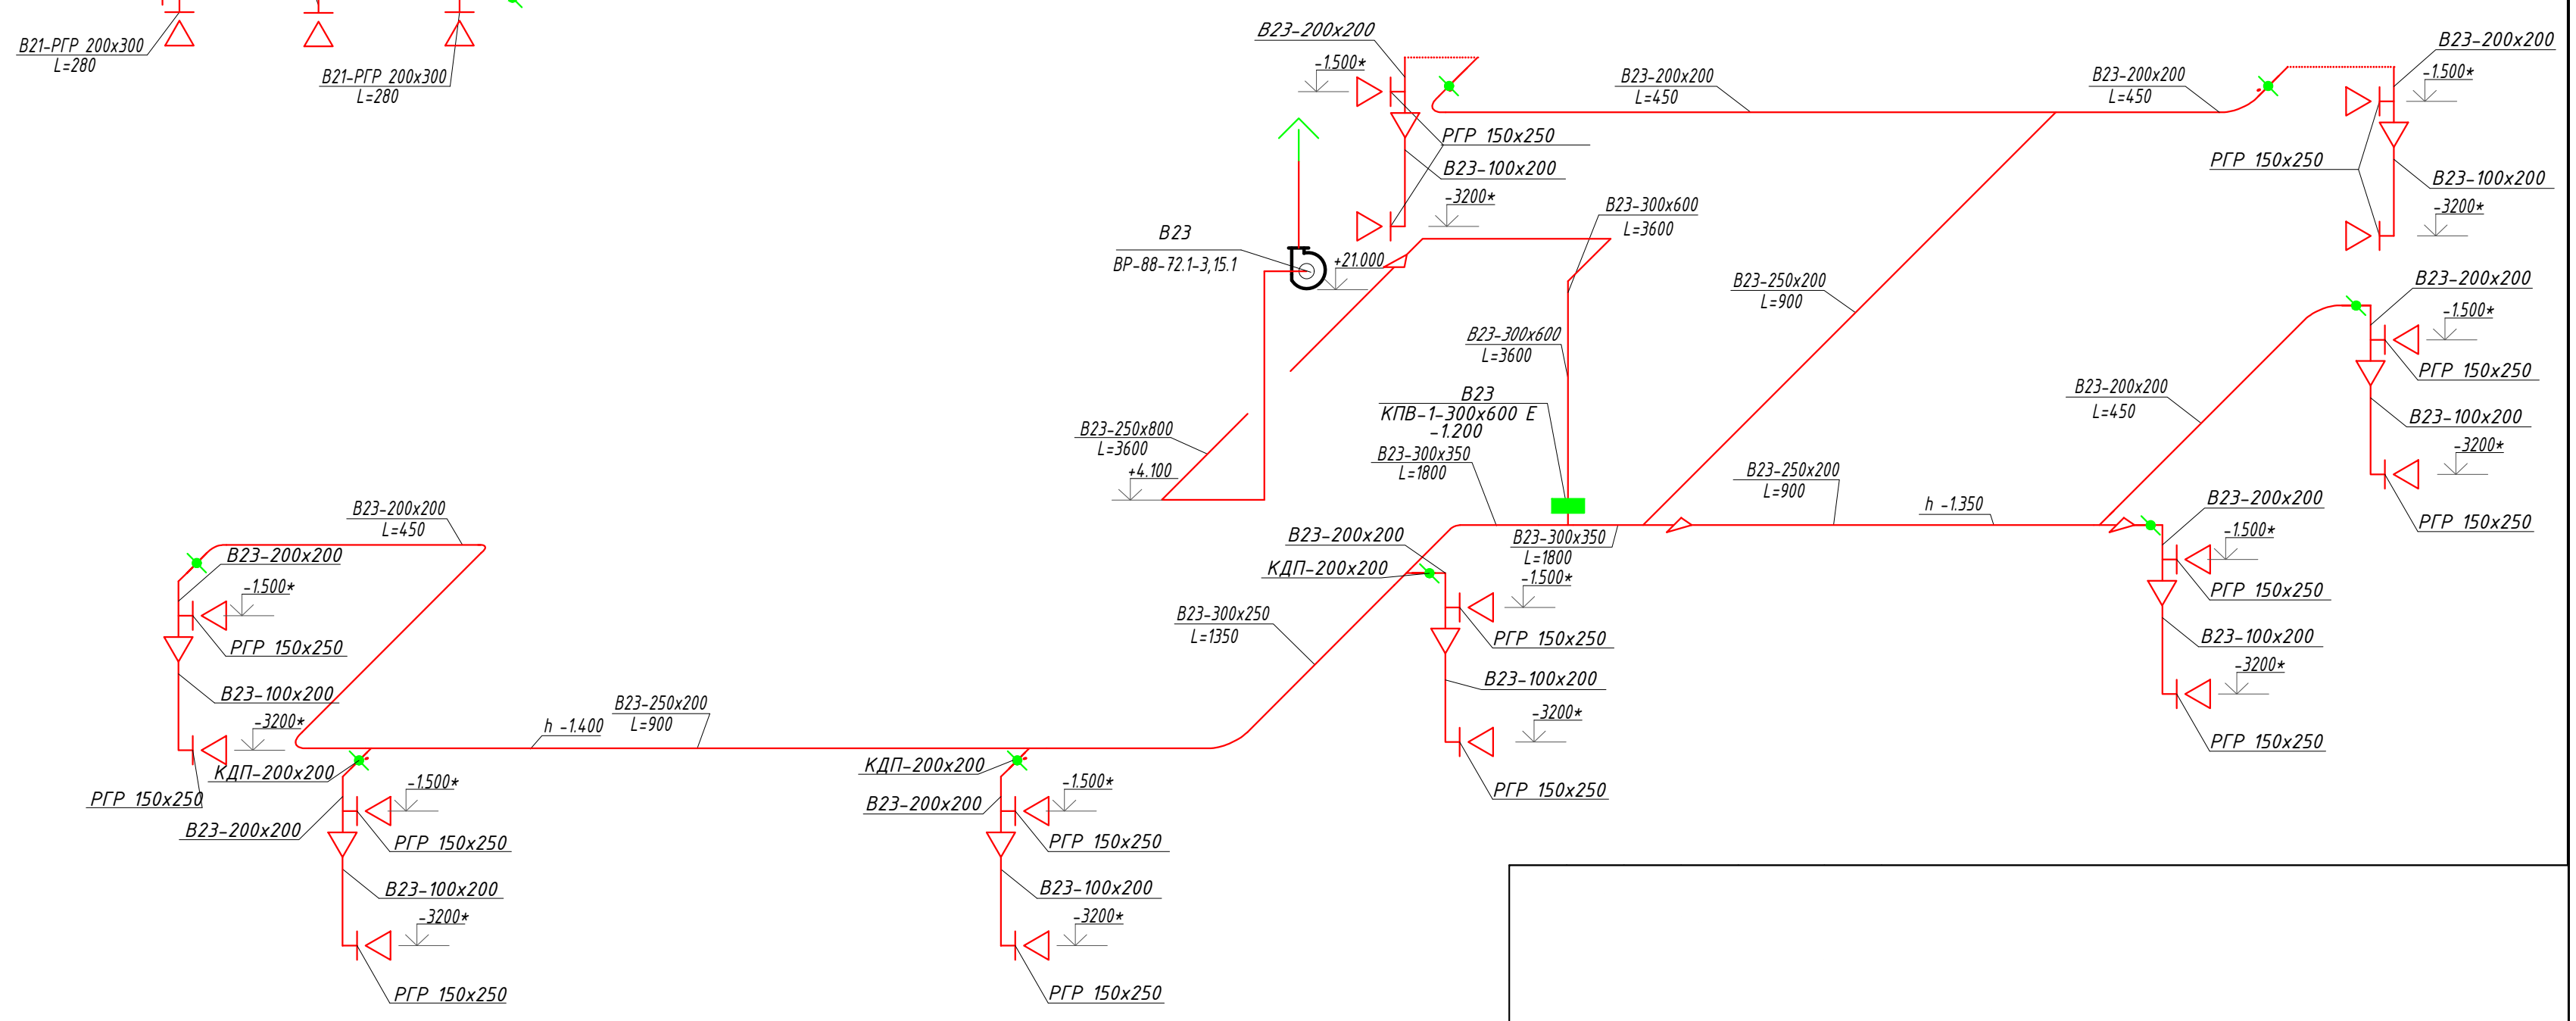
В21-РГР 200х300
L=280

В21-РГР 200х300
L=280

В23-200х200
-1.500*
РГР 150х250
В23-100х200
-3200*

В23-200х200
L=450

В23-200х200
L=450

В23-200х200
-1.500*
РГР 150х250
В23-100х200
-3200*

В23
ВР-88-72.1-3,15.1
+21.000

В23-300х600
L=3600

В23-250х900
L=900

В23-300х600
L=3600

В23
КПВ-1-300х600 Е
-1.200
В23-300х350
L=1800

В23-250х800
L=3600
+4.100

В23-200х200
-1.500*
РГР 150х250
В23-100х200
-3200*
РГР 150х250

В23-200х200
L=450

В23-250х200
L=900

h -1.350

В23-200х200
-1.500*
РГР 150х250
В23-100х200
-3200*
РГР 150х250

В23-200х200
L=450
В23-200х200
-1.500*
РГР 150х250
В23-100х200
-3200*
КДП-200х200
РГР 150х250
В23-200х200

В23-200х200
КДП-200х200
В23-300х350
L=1800
-1.500*
В23-300х250
L=1350
РГР 150х250
В23-100х200
-3200*
РГР 150х250

h -1.400
В23-250х200
L=900

КДП-200х200
В23-200х200
-1.500*
РГР 150х250
В23-100х200
-3200*
РГР 150х250

-1.500*
РГР 150х250
В23-100х200
-3200*
РГР 150х250